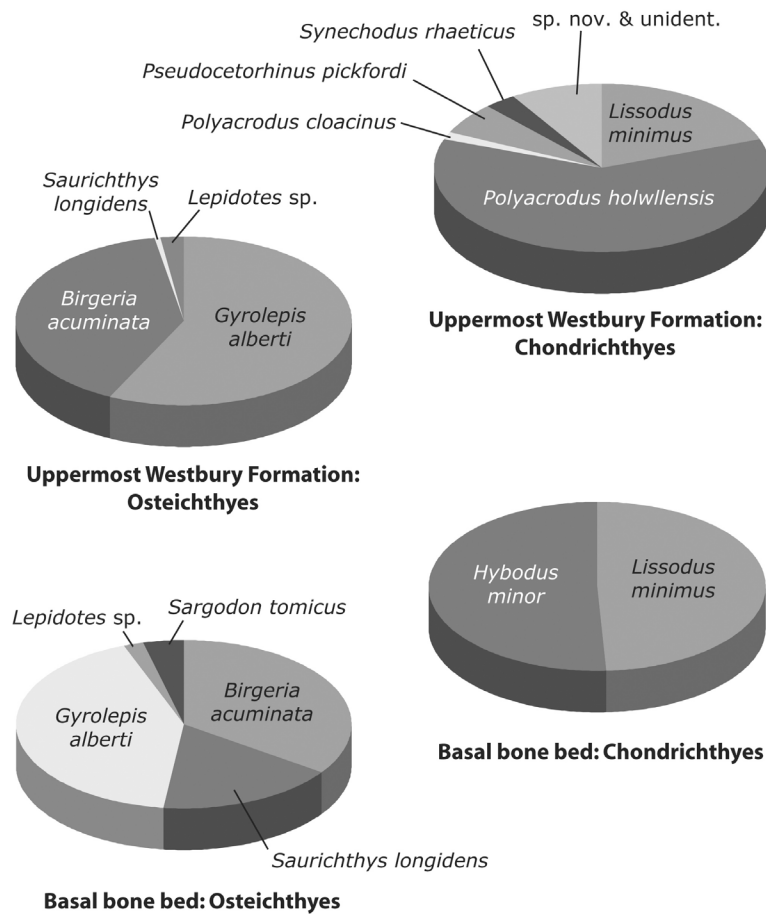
Synechodus rhaeticus

sp. nov. & unident.

Pseudocetorhinus pickfordi

Polyacrodus cloacinus

Lissodus minimus

Polyacrodus holwllensis

Uppermost Westbury Formation: Chondrichthyes

Saurichthys longidens

Lepidotes sp.

Birgeria acuminata

Gyrolepis alberti

Uppermost Westbury Formation: Osteichthyes

Hybodus minor

Lissodus minimus

Basal bone bed: Chondrichthyes

Lepidotes sp.

Sargodon tomicus

Gyrolepis alberti

Birgeria acuminata

Saurichthys longidens

Basal bone bed: Osteichthyes